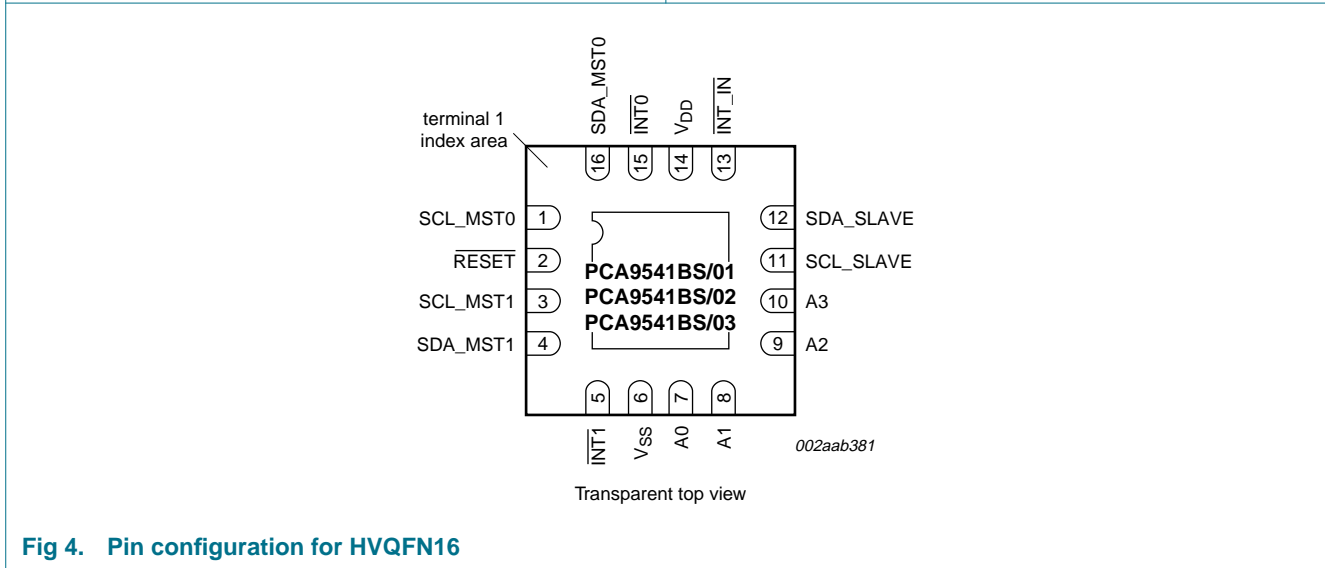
SDA_MST0
$\overline{INT0}$
$V_{DD}$
$\overline{INT\_IN}$

terminal 1 index area

16 15 14 13

SCL_MST0 1
$\overline{RESET}$ 2
SCL_MST1 3
SDA_MST1 4

PCA9541BS/01
PCA9541BS/02
PCA9541BS/03

12 SDA_SLAVE
11 SCL_SLAVE
10 A3
9 A2

5 6 7 8

$\overline{INT1}$
$V_{SS}$
A0
A1

002aab381

Transparent top view

Fig 4. Pin configuration for HVQFN16